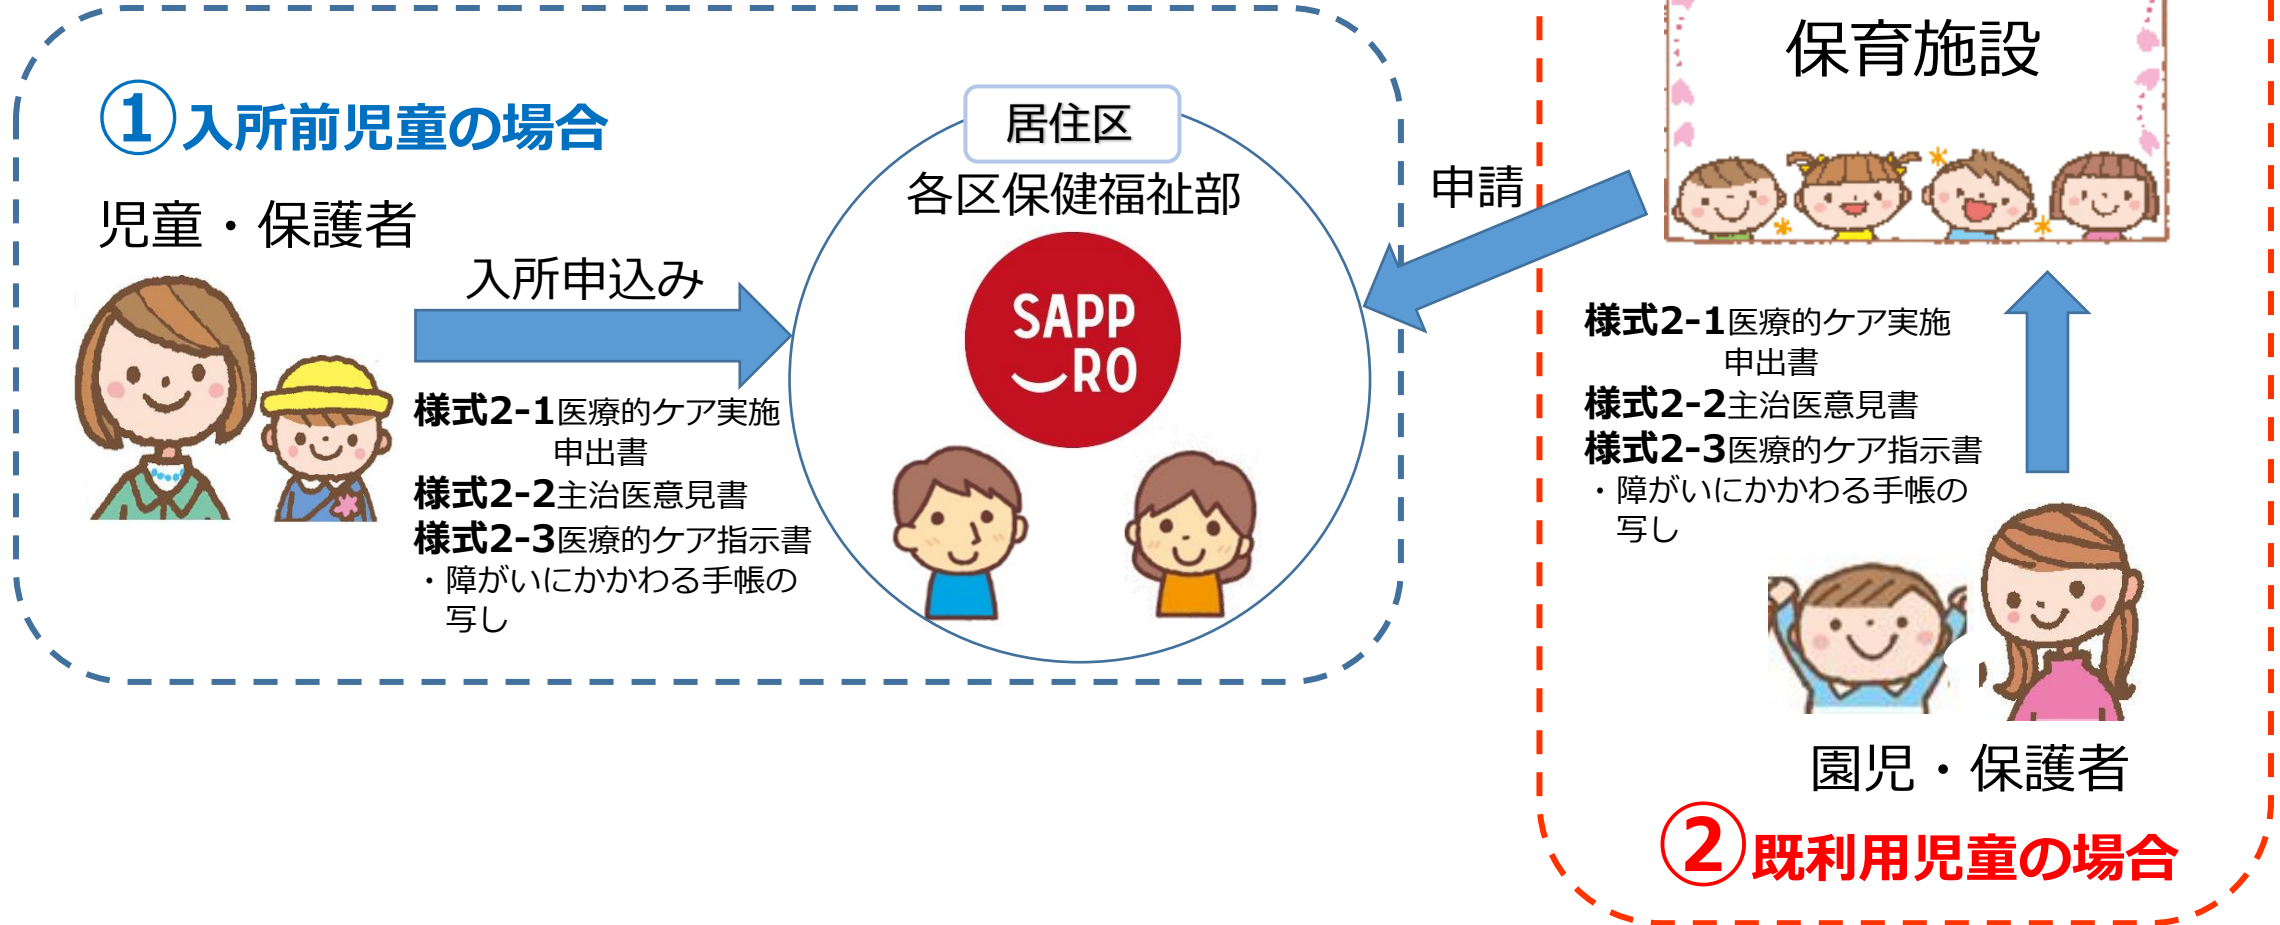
①入所前児童の場合

児童・保護者

入所申込み

様式2-1医療的ケア実施申出書
様式2-2主治医意見書
様式2-3医療的ケア指示書
・障がいにかかわる手帳の写し

居住区

各区保健福祉部

SAPP RO

申請

保育施設

様式2-1医療的ケア実施申出書
様式2-2主治医意見書
様式2-3医療的ケア指示書
・障がいにかかわる手帳の写し

園児・保護者

②既利用児童の場合